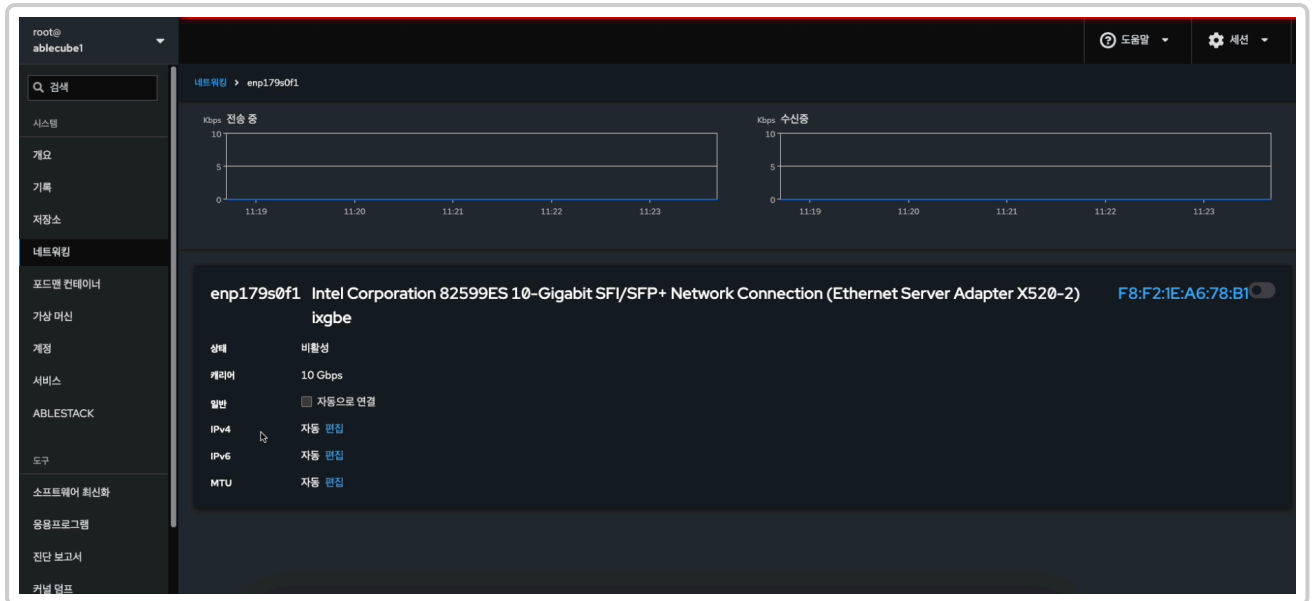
root@
ablecube1

검색

시스템

개요

기록

저장소

네트워킹

포드맨 컨테이너

가상 머신

계정

서비스

ABLESTACK

도구

소프트웨어 최신화

응용프로그램

진단 보고서

커널 덤프

도움말

세션

네트워킹 > enp179s0f1

Kbps 전송 중

10

5

0

11:19 11:20 11:21 11:22 11:23

Kbps 수신중

10

5

0

11:19 11:20 11:21 11:22 11:23

enp179s0f1 Intel Corporation 82599ES 10-Gigabit SFI/SFP+ Network Connection (Ethernet Server Adapter X520-2) ixgbe

F8:F2:1E:A6:78:B1

상태 비활성

캐리어 10 Gbps

일반 자동으로 연결

IPv4 자동 편집

IPv6 자동 편집

MTU 자동 편집